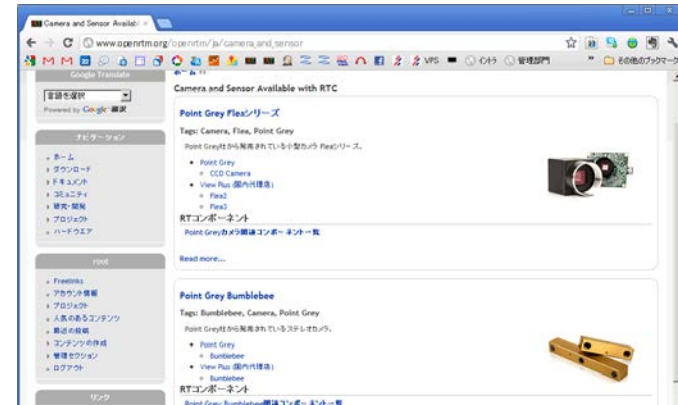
Camera and Sensor Availabl ×

www.openrtm.org/openrtm/ja/camera_and_sensor

VPS ■ ◎ IOLO ◎ 管理部門 » □ その他のブックマーク

Google Translate

言語を選択

Powered by Google 翻訳

ナビゲーション

ホーム
ダウンロード
ドキュメント
コミュニティ
研究・開発
プロジェクト
ハードウエア

root

Freelinks
アカウント情報
プロジェクト
人気のあるコンテンツ
最近の投稿
コンテンツの作成
管理セクション
ログアウト

リンク

ホーム »

Camera and Sensor Available with RTC

Point Grey Fleaシリーズ

Tags: Camera, Flea, Point Grey

Point Grey社から発売されている小型カメラ Fleaシリーズ。

Point Grey
CCD Camera
View Plus (国内代理店)
Flea2
Flea3

RTコンポーネント

Point Greyカメラ関連コンポーネント一覧

Read more...

Point Grey Bumblebee

Tags: Bumblebee, Camera, Point Grey

Point Grey社から発売されているステレオカメラ。

Point Grey
Bumblebee
View Plus (国内代理店)
Bumblebee

RTコンポーネント

Point Grey Bumblebee関連コンポーネント一覧